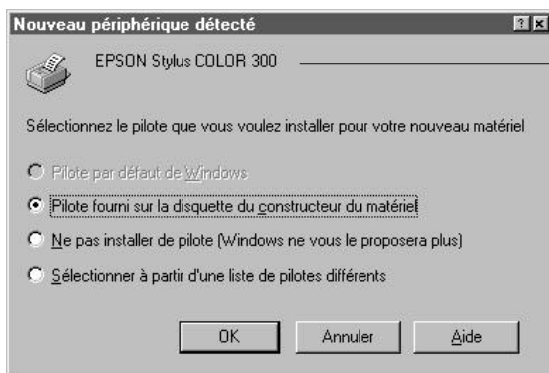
Nouveau périphérique détecté

?

EPSON Stylus COLOR 300

Sélectionnez le pilote que vous voulez installer pour votre nouveau matériel

Pilote par défaut de Windows

Pilote fourni sur la disquette du constructeur du matériel

Ne pas installer de pilote (Windows ne vous le proposera plus)

Sélectionner à partir d'une liste de pilotes différents

OK

Annuler

Aide